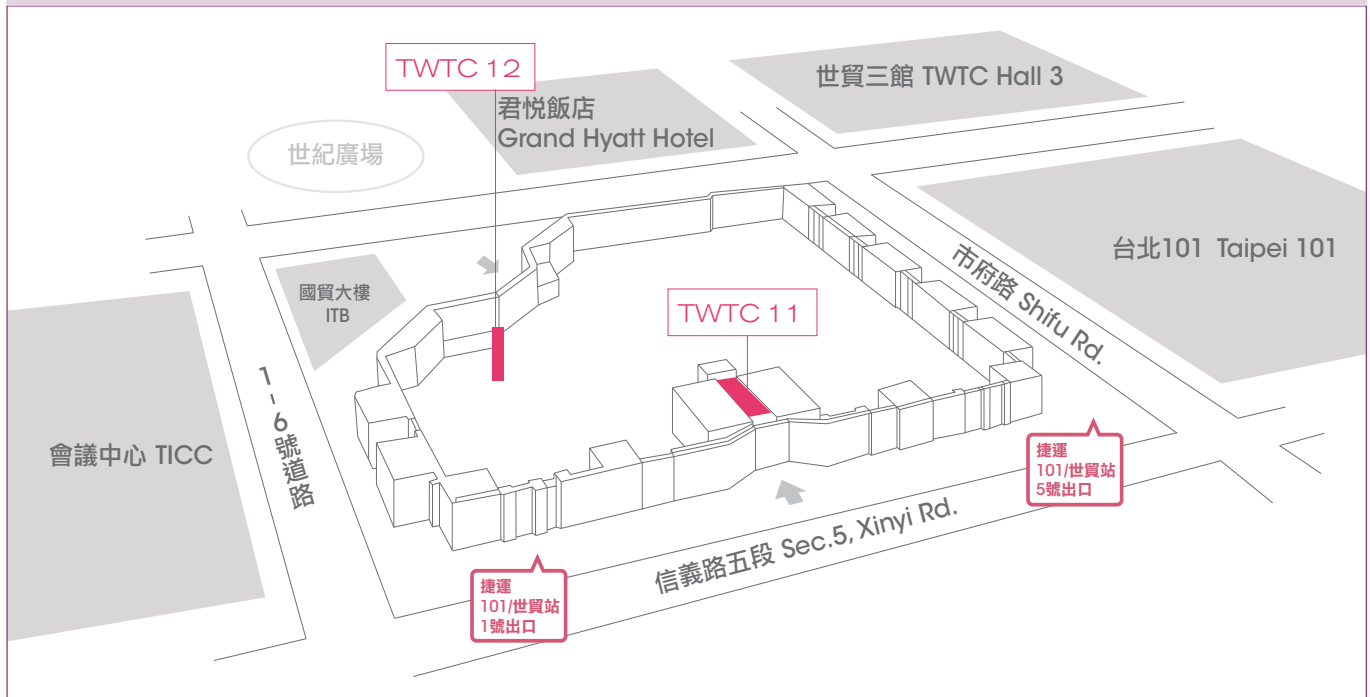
TWTC 12

君悦飯店
Grand Hyatt Hotel

世貿三館 TWTC Hall 3

世紀廣場

台北101 Taipei 101

市府路 Shifu Rd.

國貿大樓
ITB

TWTC 11

1-6號道路

會議中心 TICC

捷運
101/世貿站
5號出口

信義路五段 Sec.5, Xinyi Rd.

捷運
101/世貿站
1號出口